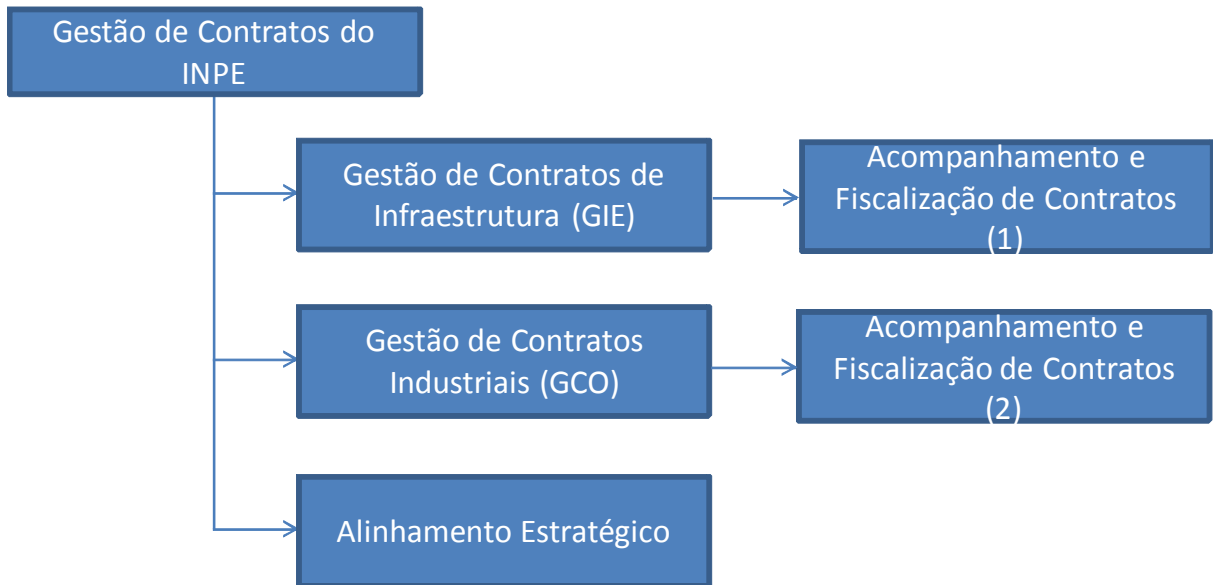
Gestão de Contratos do INPE

Gestão de Contratos de Infraestrutura (GIE)

Acompanhamento e Fiscalização de Contratos (1)

Gestão de Contratos Industriais (GCO)

Acompanhamento e Fiscalização de Contratos (2)

Alinhamento Estratégico